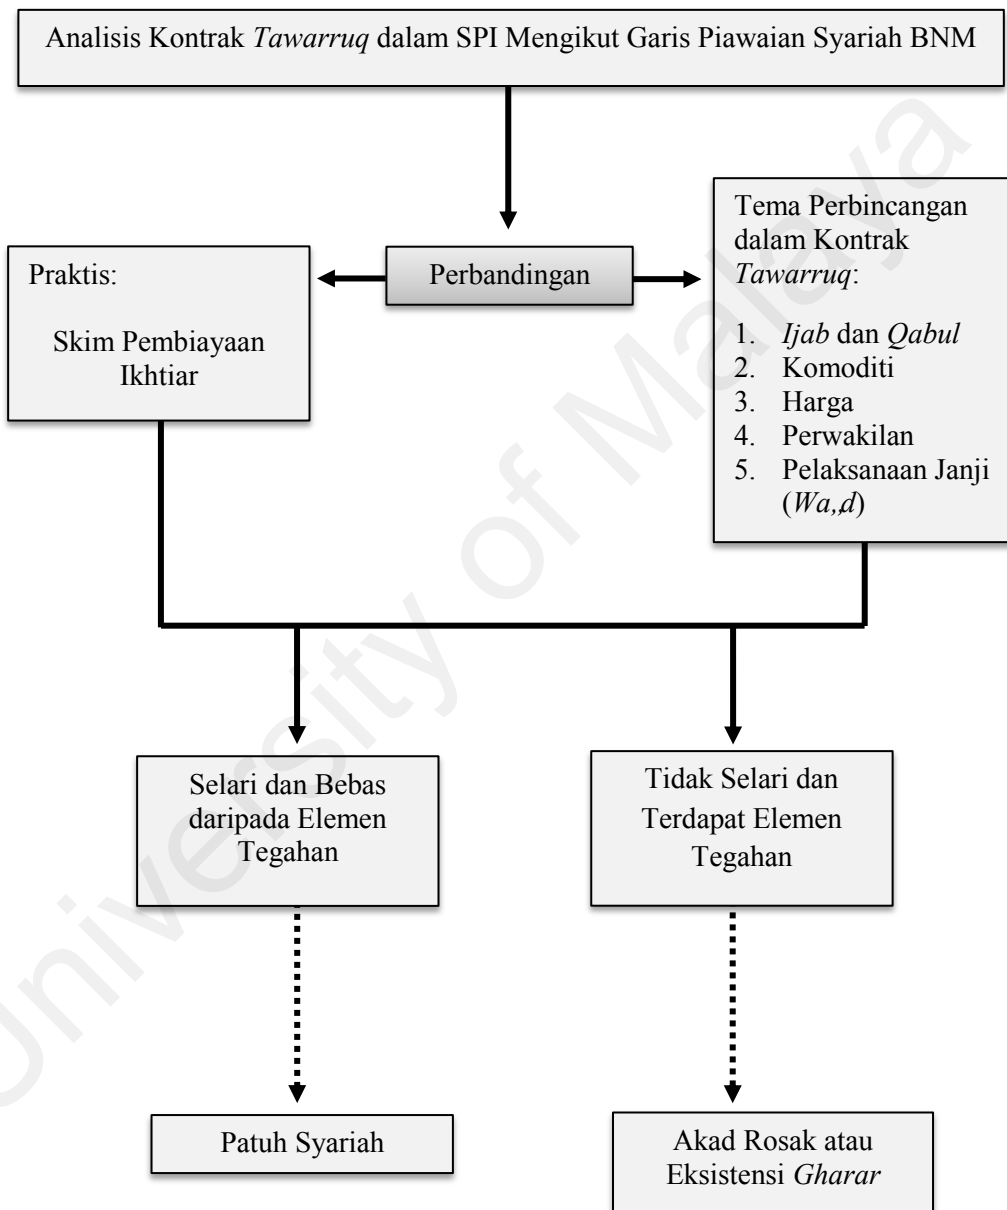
Analisis Kontrak *Tawarruq* dalam SPI Mengikut Garis Piawaian Syariah BNM

Praktis:

Skim Pembiayaan Ikhtiar

Perbandingan

Tema Perbincangan dalam Kontrak *Tawarruq*:

1. *Ijab* dan *Qabul*
2. Komoditi
3. Harga
4. Perwakilan
5. Pelaksanaan Janji (*Wa,d*)

Selari dan Bebas daripada Elemen Tegahan

Tidak Selari dan Terdapat Elemen Tegahan

Patuh Syariah

Akad Rosak atau Eksistensi *Gharar*

University of Malaya